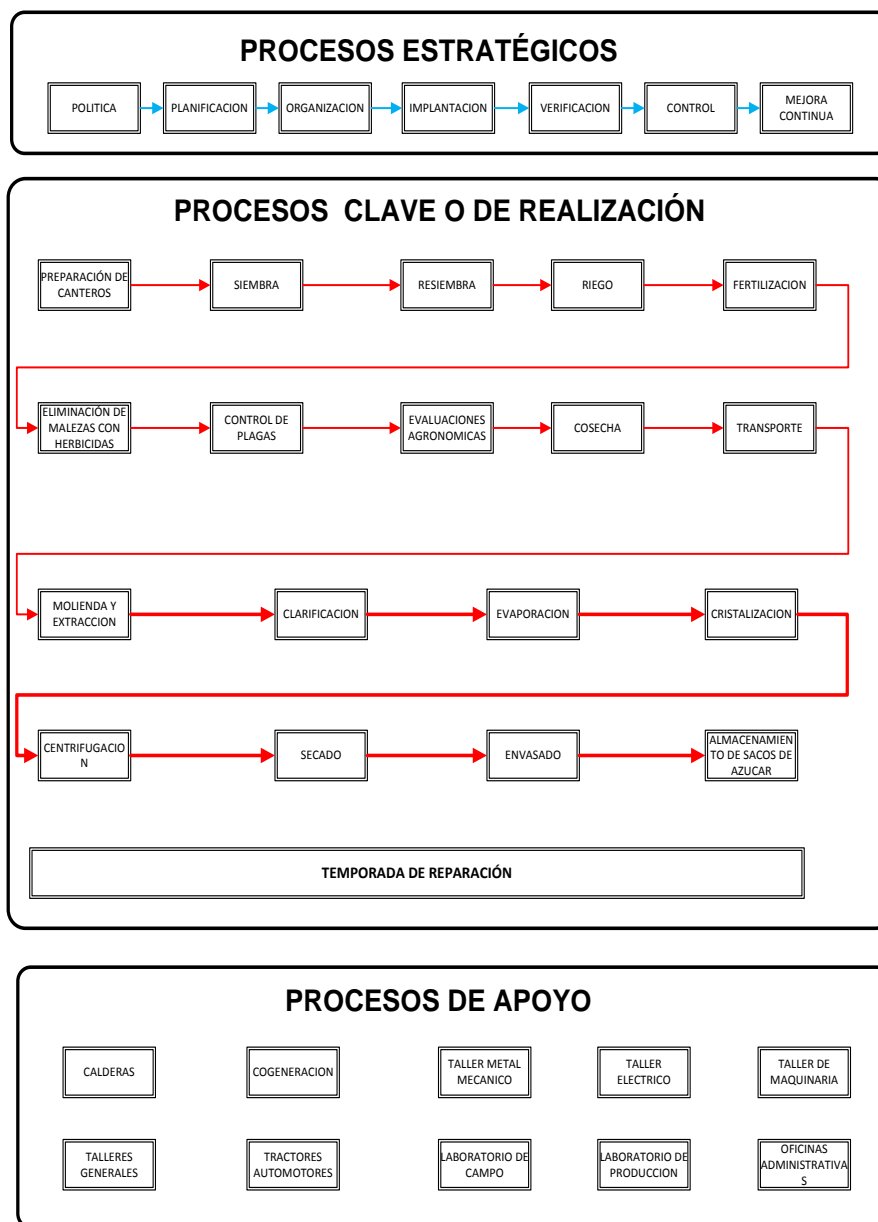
PROCESOS ESTRATÉGICOS

POLITICA
PLANIFICACION
ORGANIZACION
IMPLANTACION
VERIFICACION
CONTROL
MEJORA CONTINUA

PROCESOS CLAVE O DE REALIZACIÓN

PREPARACIÓN DE CANTEROS
SIEMBRA
RESIEMBRA
RIEGO
FERTILIZACION

ELIMINACIÓN DE MALEZAS CON HERBICIDAS
CONTROL DE PLAGAS
EVALUACIONES AGRONOMICAS
COSECHA
TRANSPORTE

MOLIENDA Y EXTRACCION
CLARIFICACION
EVAPORACION
CRISTALIZACION

CENTRIFUGACIO N
SECADO
ENVASADO
ALMACENAMIEN TO DE SACOS DE AZUCAR

TEMPORADA DE REPARACIÓN

PROCESOS DE APOYO

CALDERAS
COGENERACION
TALLER METAL MECANICO
TALLER ELECTRICO
TALLER DE MAQUINARIA

TALLERES GENERALES
TRACTORES AUTOMOTORES
LABORATORIO DE CAMPO
LABORATORIO DE PRODUCCION
OFICINAS ADMINISTRATIVA S